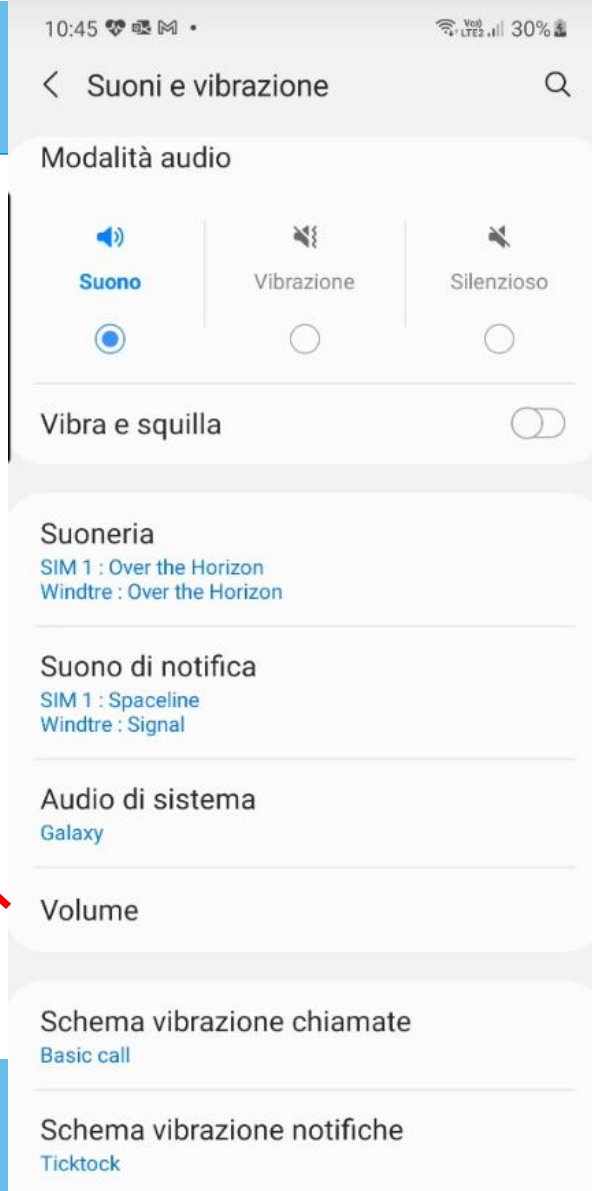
10:45 • 
Vo) LTE2 30%

Suoni e vibrazione

Modalità audio

Suono

Vibrazione

Silenzioso

Vibra e squilla

Suoneria
SIM 1 : Over the Horizon
Windtre : Over the Horizon

Suono di notifica
SIM 1 : Spaceline
Windtre : Signal

Audio di sistema
Galaxy

Volume

Schema vibrazione chiamate
Basic call

Schema vibrazione notifiche
Ticktock